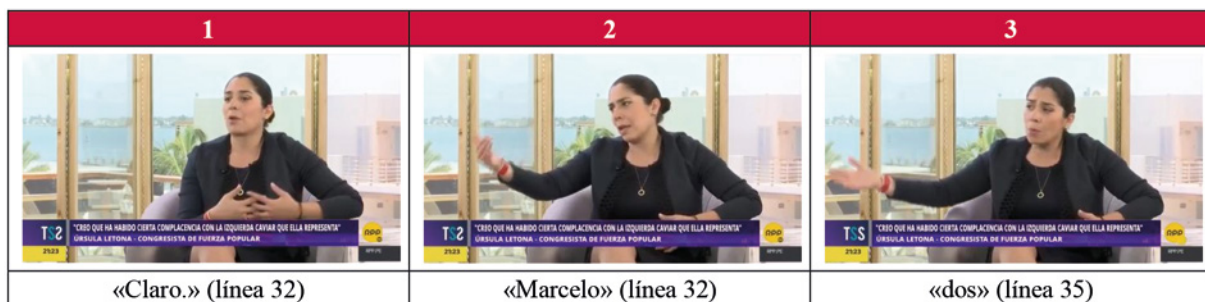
| 1 | 2 | 3 |
|---|---|---|
| TSS 2123 "CREO QUE HA HABIDO CIERTA COMPLACENCIA CON LA IZQUIERDA CAVIAR QUE ELLA REPRESENTA" ÚRSULA LETONA - CONGRESISTA DE FUERZA POPULAR rpp | TSS 2123 "CREO QUE HA HABIDO CIERTA COMPLACENCIA CON LA IZQUIERDA CAVIAR QUE ELLA REPRESENTA" ÚRSULA LETONA - CONGRESISTA DE FUERZA POPULAR rpp | TSS 2123 "CREO QUE HA HABIDO CIERTA COMPLACENCIA CON LA IZQUIERDA CAVIAR QUE ELLA REPRESENTA" ÚRSULA LETONA - CONGRESISTA DE FUERZA POPULAR rpp |
| «Claro.» (línea 32) | «Marcelo» (línea 32) | «dos» (línea 35) |